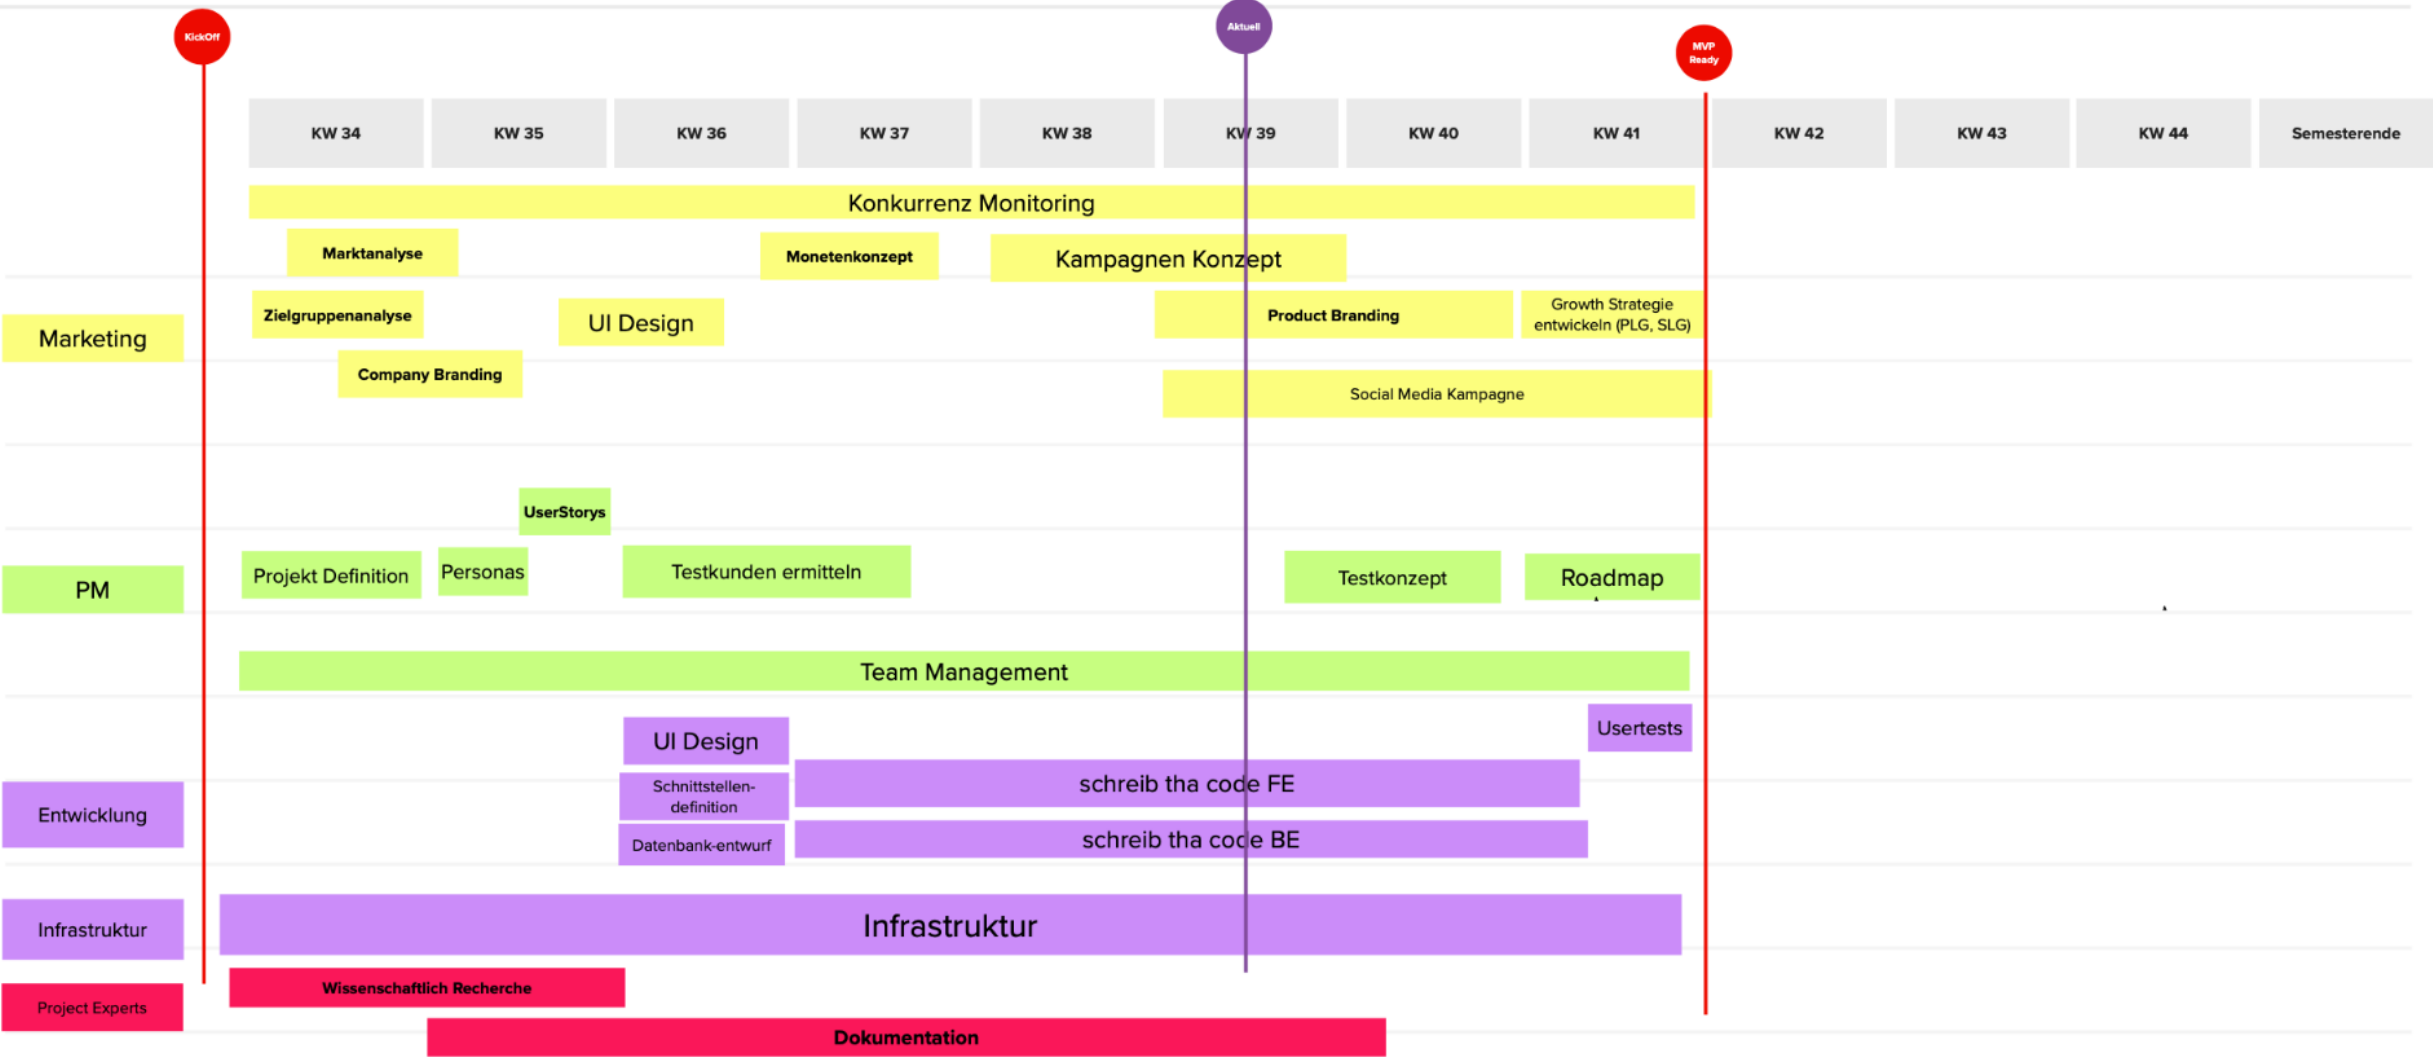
KickOff

Aktuell

MVP Ready

| KW 34 | KW 35 | KW 36 | KW 37 | KW 38 | KW 39 | KW 40 | KW 41 | KW 42 | KW 43 | KW 44 | Semesterende |
|---|---|---|---|---|---|---|---|---|---|---|---|

Konkurrenz Monitoring

Marktanalyse

Monetenkonzept

Kampagnen Konzept

Marketing

Zielgruppenanalyse

UI Design

Product Branding

Growth Strategie entwickeln (PLG, SLG)

Company Branding

Social Media Kampagne

UserStorys

PM

Projekt Definition

Personas

Testkunden ermitteln

Testkonzept

Roadmap

Team Management

UI Design

Usertests

Entwicklung

Schnittstellen-definition

schreib tha code FE

Datenbank-entwurf

schreib tha code BE

Infrastruktur

Infrastruktur

Project Experts

Wissenschaftlich Recherche

Dokumentation